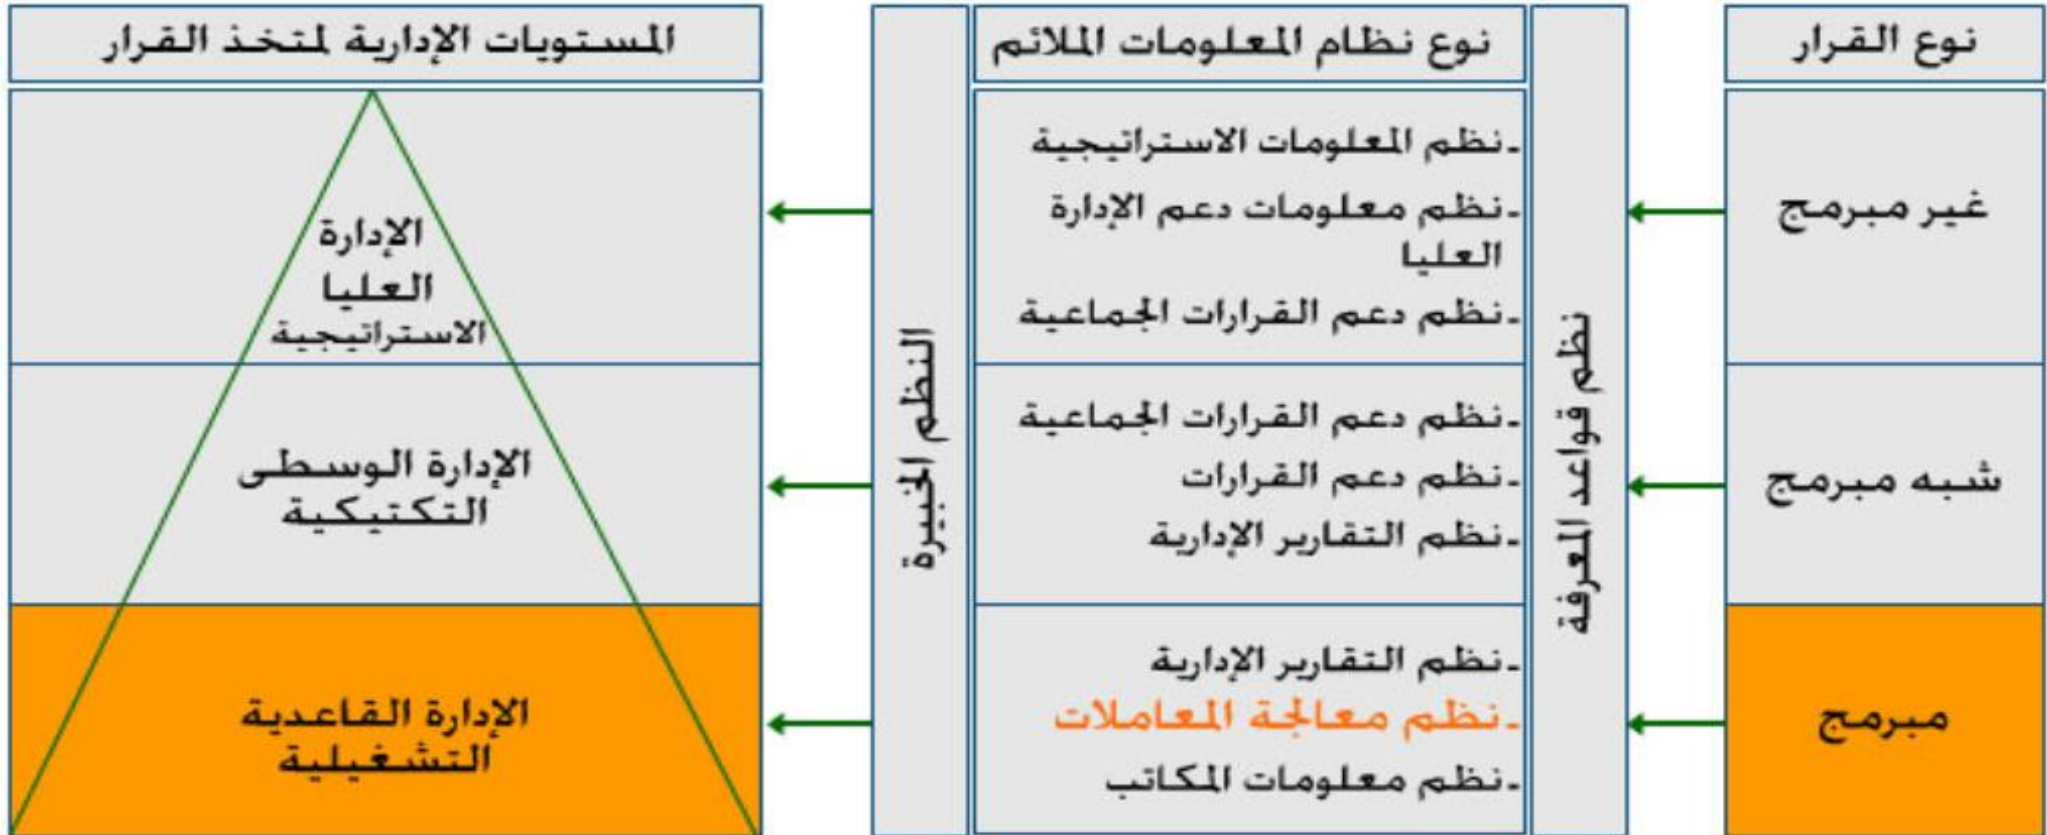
نوع القرار

غير مبرمج

شبه مبرمج

مبرمج

نظم قواعد المعرفة

نوع نظام المعلومات الملائم

-نظم المعلومات الاستراتيجية
-نظم معلومات دعم الإدارة العليا
-نظم دعم القرارات الجماعية

-نظم دعم القرارات الجماعية
-نظم دعم القرارات
-نظم التقارير الإدارية

-نظم التقارير الإدارية
-نظم معالجة المعاملات
-نظم معلومات المكاتب

النظم الخبيرة

المستويات الإدارية لمتخذ القرار

الإدارة العليا الاستراتيجية

الإدارة الوسطى التكتيكية

الإدارة القاعدية التشغيلية